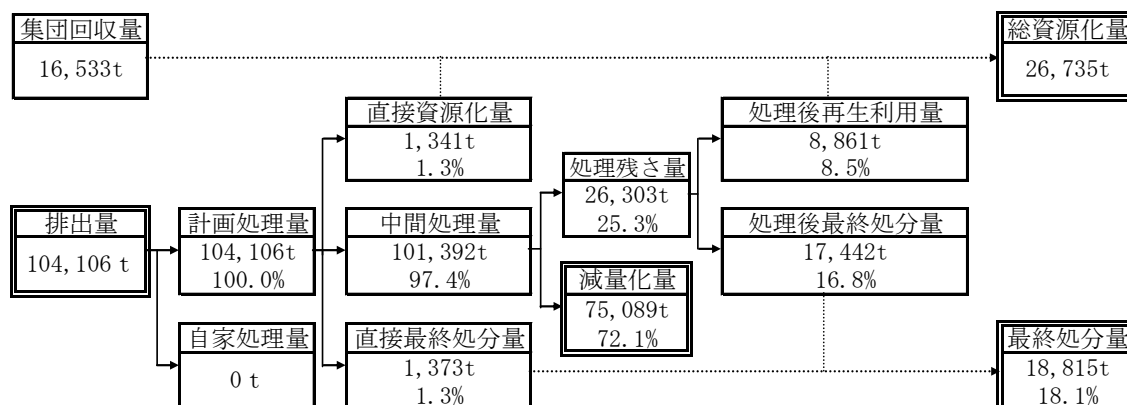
集団回収量
16,533t

総資源化量
26,735t

直接資源化量
1,341t
1.3%

処理後再生利用量
8,861t
8.5%

処理残さ量
26,303t
25.3%

排出量
104,106 t

計画処理量
104,106t
100.0%

中間処理量
101,392t
97.4%

処理後最終処分量
17,442t
16.8%

減量化量
75,089t
72.1%

自家処理量
0 t

直接最終処分量
1,373t
1.3%

最終処分量
18,815t
18.1%